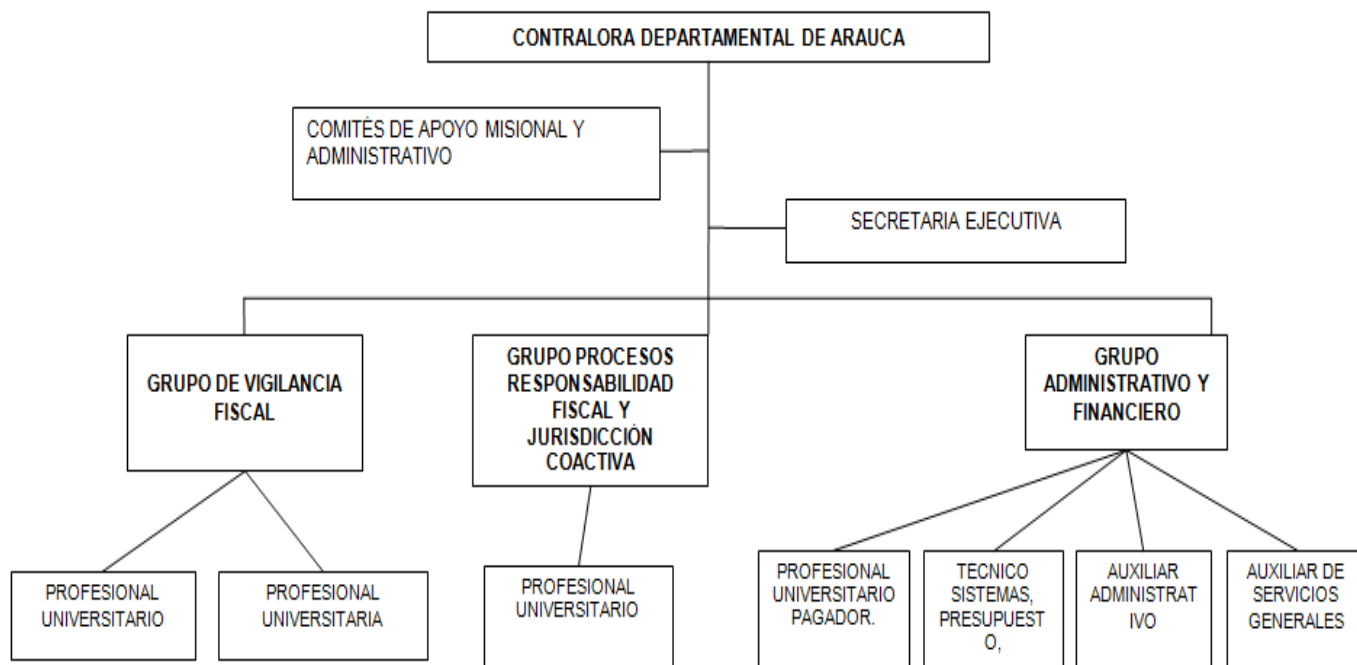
CONTRALORA DEPARTAMENTAL DE ARAUCA

COMITÈS DE APOYO MISIONAL Y ADMINISTRATIVO

SECRETARIA EJECUTIVA

GRUPO DE VIGILANCIA FISCAL

GRUPO PROCESOS RESPONSABILIDAD FISCAL Y JURISDICCIÒN COACTIVA

GRUPO ADMINISTRATIVO Y FINANCIERO

PROFESIONAL UNIVERSITARIO

PROFESIONAL UNIVERSITARIA

PROFESIONAL UNIVERSITARIO

PROFESIONAL UNIVERSITARIO PAGADOR.

TECNICO SISTEMAS, PRESUPUEST O,

AUXILIAR ADMINISTRAT IVO

AUXILIAR DE SERVICIOS GENERALES